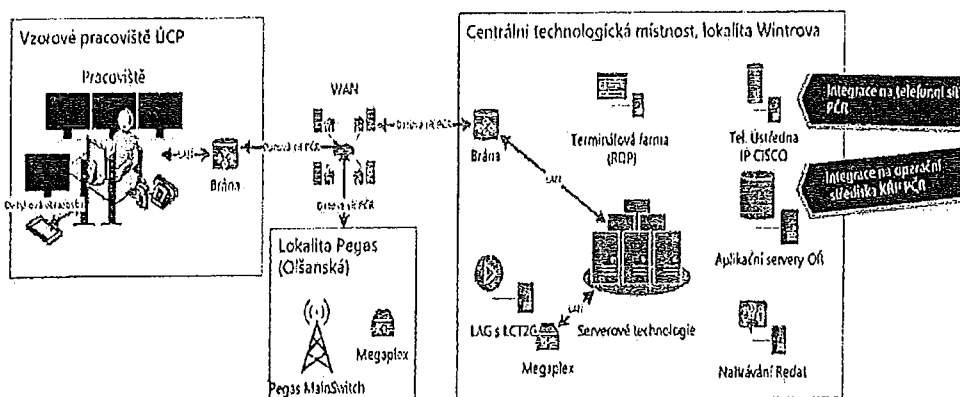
Vzorové pracoviště ÚCP

Pracoviště

Dotyková obrazovka

LAN

Brána

Datová síť PČR

WAN

Datová síť PČR

Datová síť PČR

Lokalita Pegas (Olšanská)

Pegas MainSwitch

Megaplex

Centrální technologická místnost, lokalita Wintrova

Brána

Terminálová farma (RDP)

Tel. Ústředna IP CISCO

Integrace na telefonní síť PČR

Integrace na operační střediska KŘP PČR

LAN

Aplikační servery OŘ

LAG s LCT2G

LAN

Serverové technologie

Megaplex

Nahrávání Redat